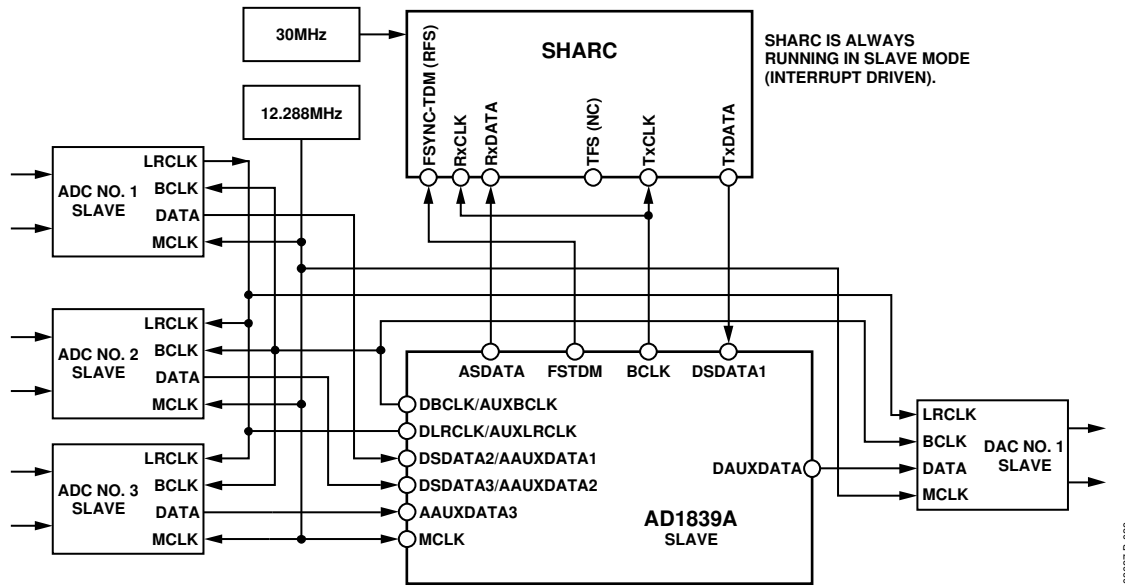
30MHz

SHARC

SHARC IS ALWAYS RUNNING IN SLAVE MODE (INTERRUPT DRIVEN).

12.288MHz

FSYNC-TDM (RFS)
RxCLK
RxDATA
TFS (NC)
TxCLK
TxDATA

ADC NO. 1 SLAVE
LRCLK
BCLK
DATA
MCLK

ADC NO. 2 SLAVE
LRCLK
BCLK
DATA
MCLK

ADC NO. 3 SLAVE
LRCLK
BCLK
DATA
MCLK

ASDATA
FSTDM
BCLK
DSDATA1
DBCLK/AUXBCLK
DLRCLK/AUXLRCLK
DSDATA2/AAUXDATA1
DSDATA3/AAUXDATA2
AAUXDATA3
MCLK
DAUXDATA

AD1839A
SLAVE

LRCLK
BCLK
DATA
MCLK
DAC NO. 1 SLAVE

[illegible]